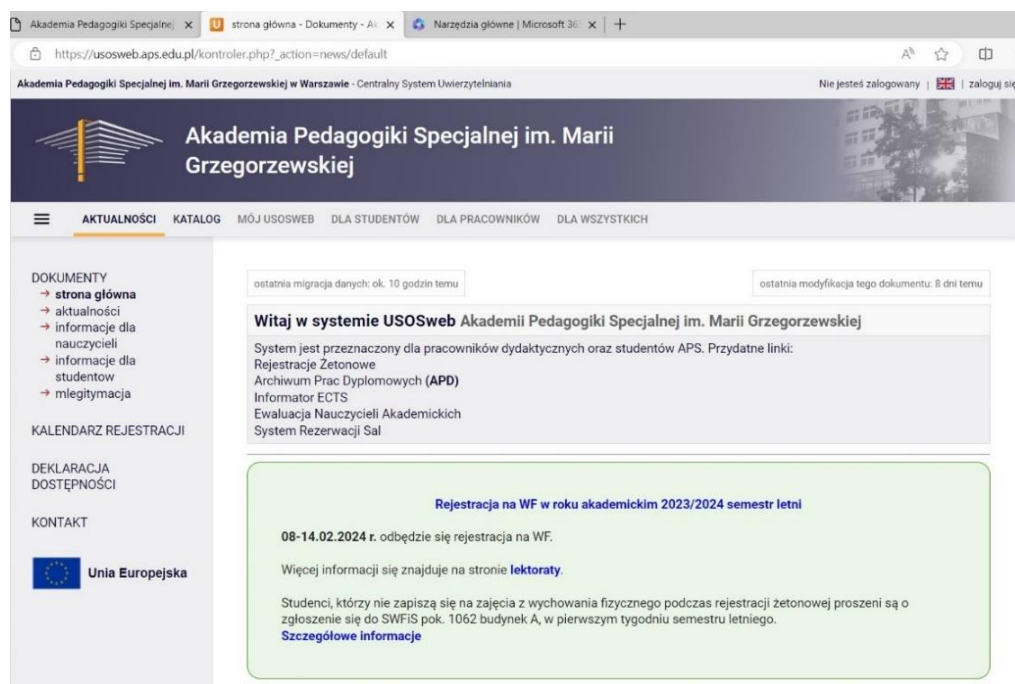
Akademia Pedagogiki Specjalnej ×
strona główna - Dokumenty - A ×
Narzędzia główne | Microsoft 36 ×
+

https://usosweb.aps.edu.pl/kontroler.php?_action=news/default

Akademia Pedagogiki Specjalnej im. Marii Grzegorzewskiej w Warszawie - Centralny System Uwierzytelniania

Nie jesteś zalogowany | | zaloguj się

Akademia Pedagogiki Specjalnej im. Marii Grzegorzewskiej

AKTUALNOŚCI KATALOG MÓJ USOSWEB DLA STUDENTÓW DLA PRACOWNIKÓW DLA WSZYSTKICH

DOKUMENTY
→ strona główna
→ aktualności
→ informacje dla nauczycieli
→ informacje dla studentow
→ mlegitymacja

KALENDARZ REJESTRACJI

DEKLARACJA DOSTĘPNOŚCI

KONTAKT

Unia Europejska

ostatnia migracja danych: ok. 10 godzin temu

ostatnia modyfikacja tego dokumentu: 8 dni temu

Witaj w systemie USOSweb Akademii Pedagogiki Specjalnej im. Marii Grzegorzewskiej

System jest przeznaczony dla pracowników dydaktycznych oraz studentów APS. Przydatne linki:
Rejestracje Żetonowe
Archiwum Prac Dyplomowych (APD)
Informator ECTS
Ewaluacja Nauczycieli Akademickich
System Rezerwacji Sal

Rejestracja na WF w roku akademickim 2023/2024 semestr letni

08-14.02.2024 r. odbędzie się rejestracja na WF.

Więcej informacji się znajduje na stronie lektoraty.

Studenci, którzy nie zapiszą się na zajęcia z wychowania fizycznego podczas rejestracji żetonowej proszeni są o zgłoszenie się do SWFiS pok. 1062 budynek A, w pierwszym tygodniu semestru letniego.
Szczegółowe informacje